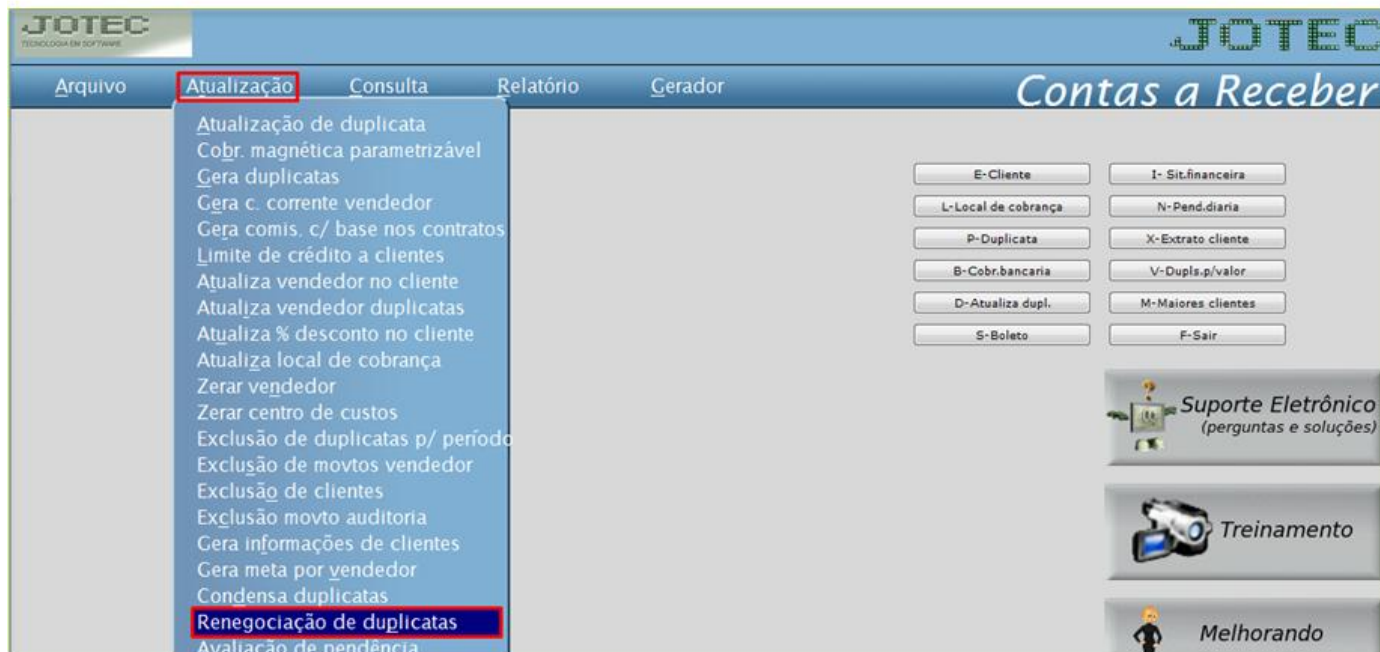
JOTEC
TECNOLOGIA EM SOFTWARE

JOTEC

Arquivo Atualização Consulta Relatório Gerador

Contas a Receber

Atualização de duplicata
Cobr. magnética parametrizável
Gera duplicatas
Gera c. corrente vendedor
Gera comis. c/ base nos contratos
Limite de crédito a clientes
Atualiza vendedor no cliente
Atualiza vendedor duplicatas
Atualiza % desconto no cliente
Atualiza local de cobrança
Zerar vendedor
Zerar centro de custos
Exclusão de duplicatas p/ período
Exclusão de movtos vendedor
Exclusão de clientes
Exclusão movto auditoria
Gera informações de clientes
Gera meta por vendedor
Condensa duplicatas
Renegociação de duplicatas
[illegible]

E-Cliente
I- Sit.financeira
L-Local de cobrança
N-Pend.diaria
P-Duplicata
X-Extrato cliente
B-Cobr.bancaria
V-Dupls.p/valor
D-Atualiza dupl.
M-Maiores clientes
S-Boleto
F-Sair

Suporte Eletrônico
(perguntas e soluções)

Treinamento

Melhorando